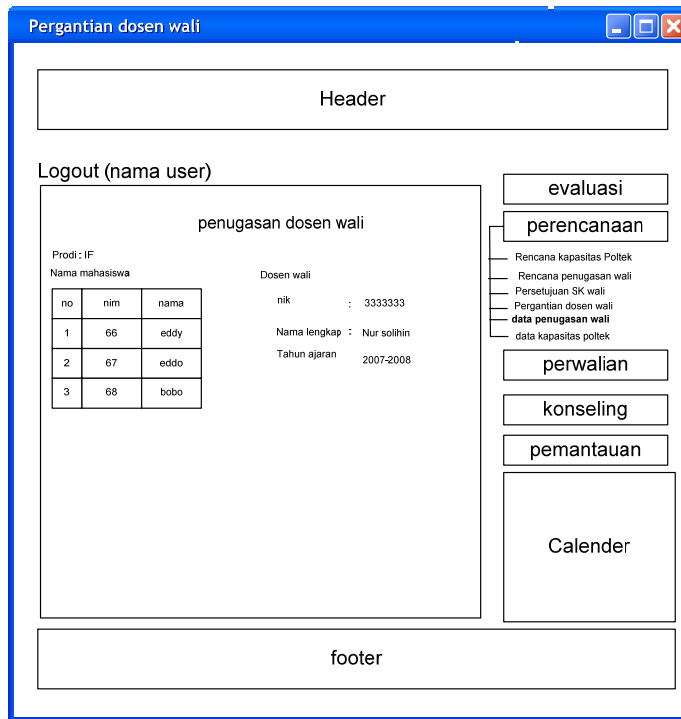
Pergantian dosen wali

Header

Logout (nama user)

penugasan dosen wali

Prodi : IF

Nama mahasiswa

| no | nim | nama |
|---|---|---|
| 1 | 66 | eddy |
| 2 | 67 | eddo |
| 3 | 68 | bobo |

Dosen wali

nik : 3333333

Nama lengkap : Nur solihin

Tahun ajaran 2007-2008

evaluasi

perencanaan

Rencana kapasitas Poltek
Rencana penugasan wali
Persetujuan SK wali
Pergantian dosen wali
data penugasan wali
data kapasitas poltek

perwalian

konseling

pemantauan

Calender

footer